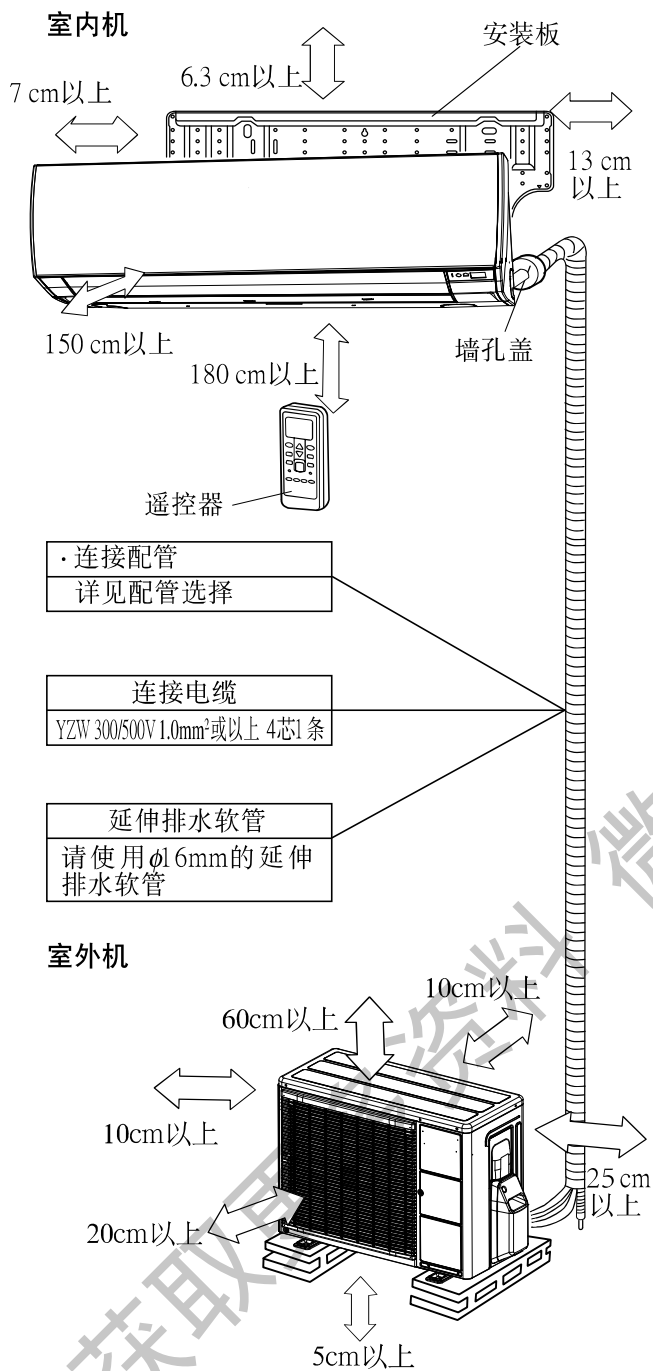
室内机

6.3 cm以上

安装板

7 cm以上

13 cm
以上

150 cm以上

墙孔盖

180 cm以上

遥控器

· 连接配管
详见配管选择

连接电缆
YZW 300/500V 1.0mm²或以上 4芯1 条

延伸排水软管
请使用$\phi$16mm的延伸排水软管

室外机

10cm以上

60cm以上

10cm以上

25 cm
以上

20cm以上

5cm以上

获取更多资料 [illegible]